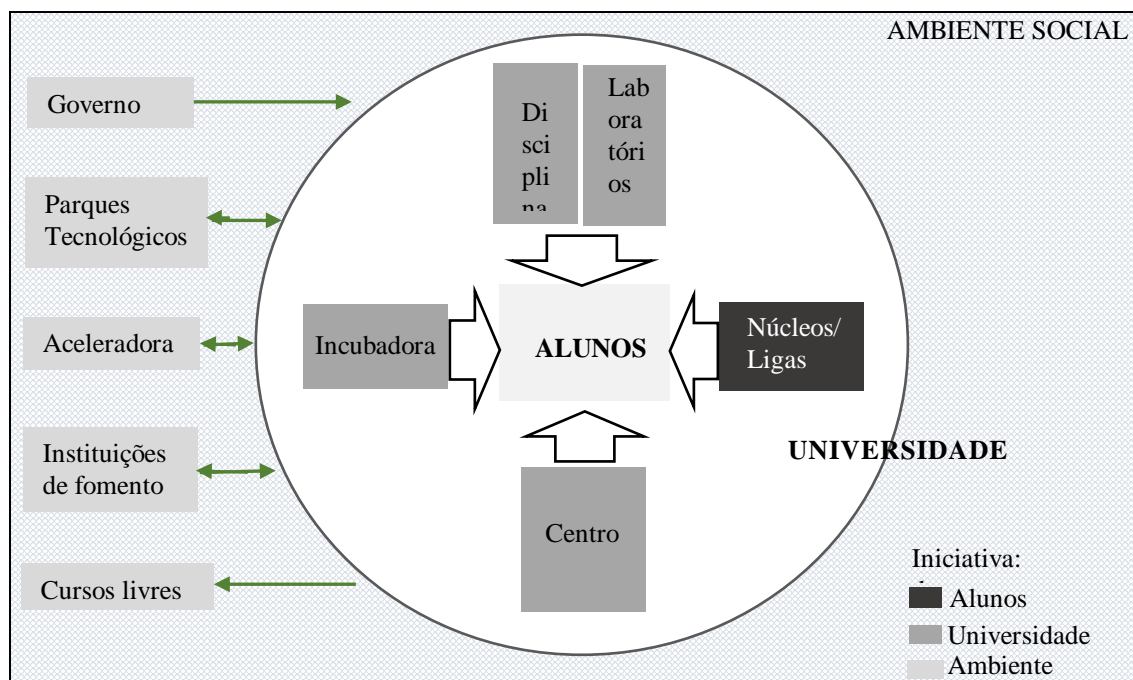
AMBIENTE SOCIAL

Governo

Parques Tecnológicos

Aceleradora

Instituições de fomento

Cursos livres

Di sci pli na

Lab ora tóri os

Incubadora

ALUNOS

Núcleos/ Ligas

UNIVERSIDADE

Centro

Iniciativa:

Alunos

Universidade

Ambiente